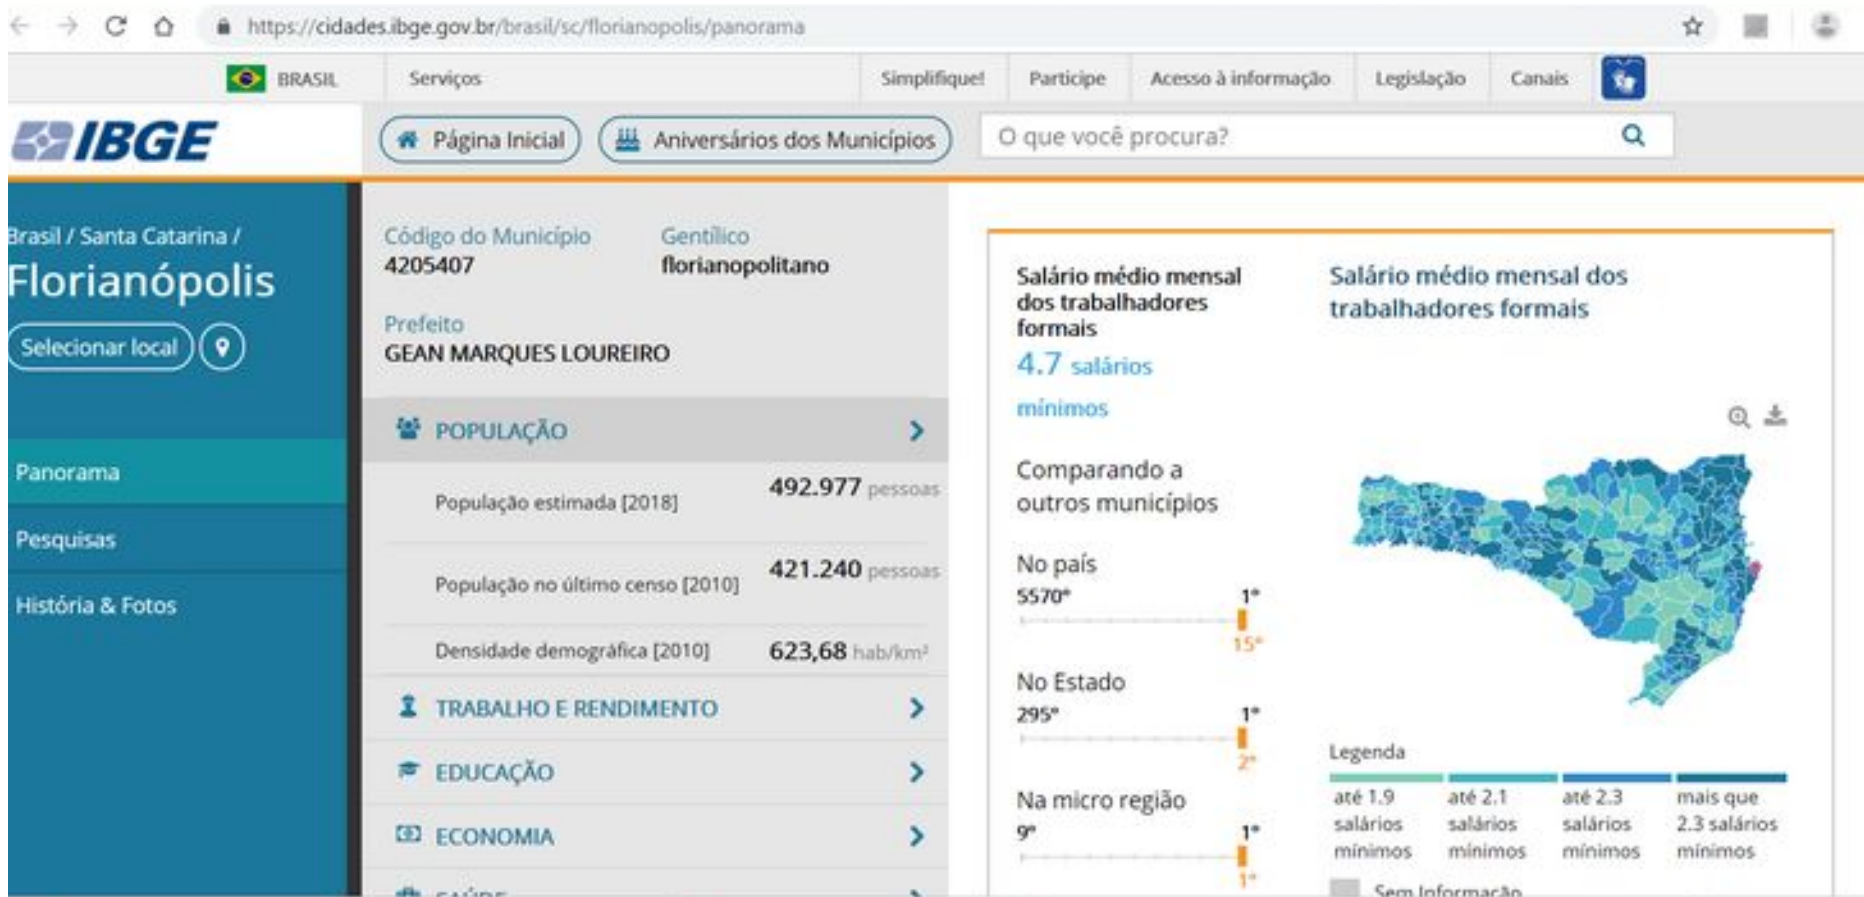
https://cidades.ibge.gov.br/brasil/sc/florianopolis/panorama

BRASIL Serviços Simplifique! Participe Acesso à informação Legislação Canais

IBGE

Página Inicial Aniversários dos Municípios O que você procura?

Brasil / Santa Catarina /
Florianópolis
Selecionar local

Panorama
Pesquisas
História & Fotos

Código do Município
4205407

Gentílico
florianopolitano

Prefeito
GEAN MARQUES LOUREIRO

POPULAÇÃO

População estimada [2018] 492.977 pessoas

População no último censo [2010] 421.240 pessoas

Densidade demográfica [2010] 623,68 hab/km²

TRABALHO E RENDIMENTO

EDUCAÇÃO

ECONOMIA

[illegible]

Salário médio mensal dos trabalhadores formais
4.7 salários mínimos

Comparando a outros municípios

No país
5570º 1º
15º

No Estado
295º 1º
2º

Na micro região
9º 1º
1º

Salário médio mensal dos trabalhadores formais

Legenda
até 1.9 salários mínimos
até 2.1 salários mínimos
até 2.3 salários mínimos
mais que 2.3 salários mínimos
Sem Informação